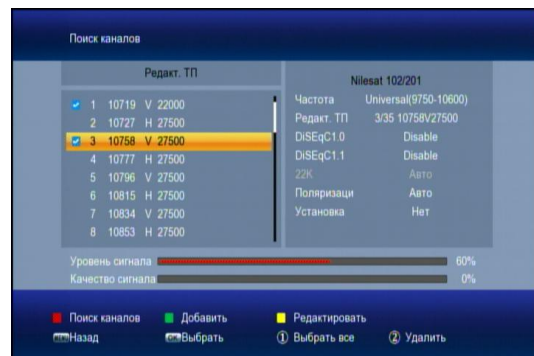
Поиск каналов

Редакт. ТП

| | | | |
|---|---|---|---|
| 1 | 10719 | V | 22000 |
| 2 | 10727 | H | 27500 |
| 3 | 10758 | V | 27500 |
| 4 | 10777 | H | 27500 |
| 5 | 10796 | V | 27500 |
| 6 | 10815 | H | 27500 |
| 7 | 10834 | V | 27500 |
| 8 | 10853 | H | 27500 |

Nilesat 102/201

| | |
|---|---|
| Частота | Universal(9750-10600) |
| Редакт. ТП | 3/35 10758V27500 |
| DiSEqC1.0 | Disable |
| DiSEqC1.1 | Disable |
| 22K | Авто |
| Поляризаци | Авто |
| Установка | Нет |

Уровень сигнала 60%

Качество сигнала 0%

Поиск каналов Добавить Редактировать

MENU Назад OK Выбрать ① Выбрать все ② Удалить